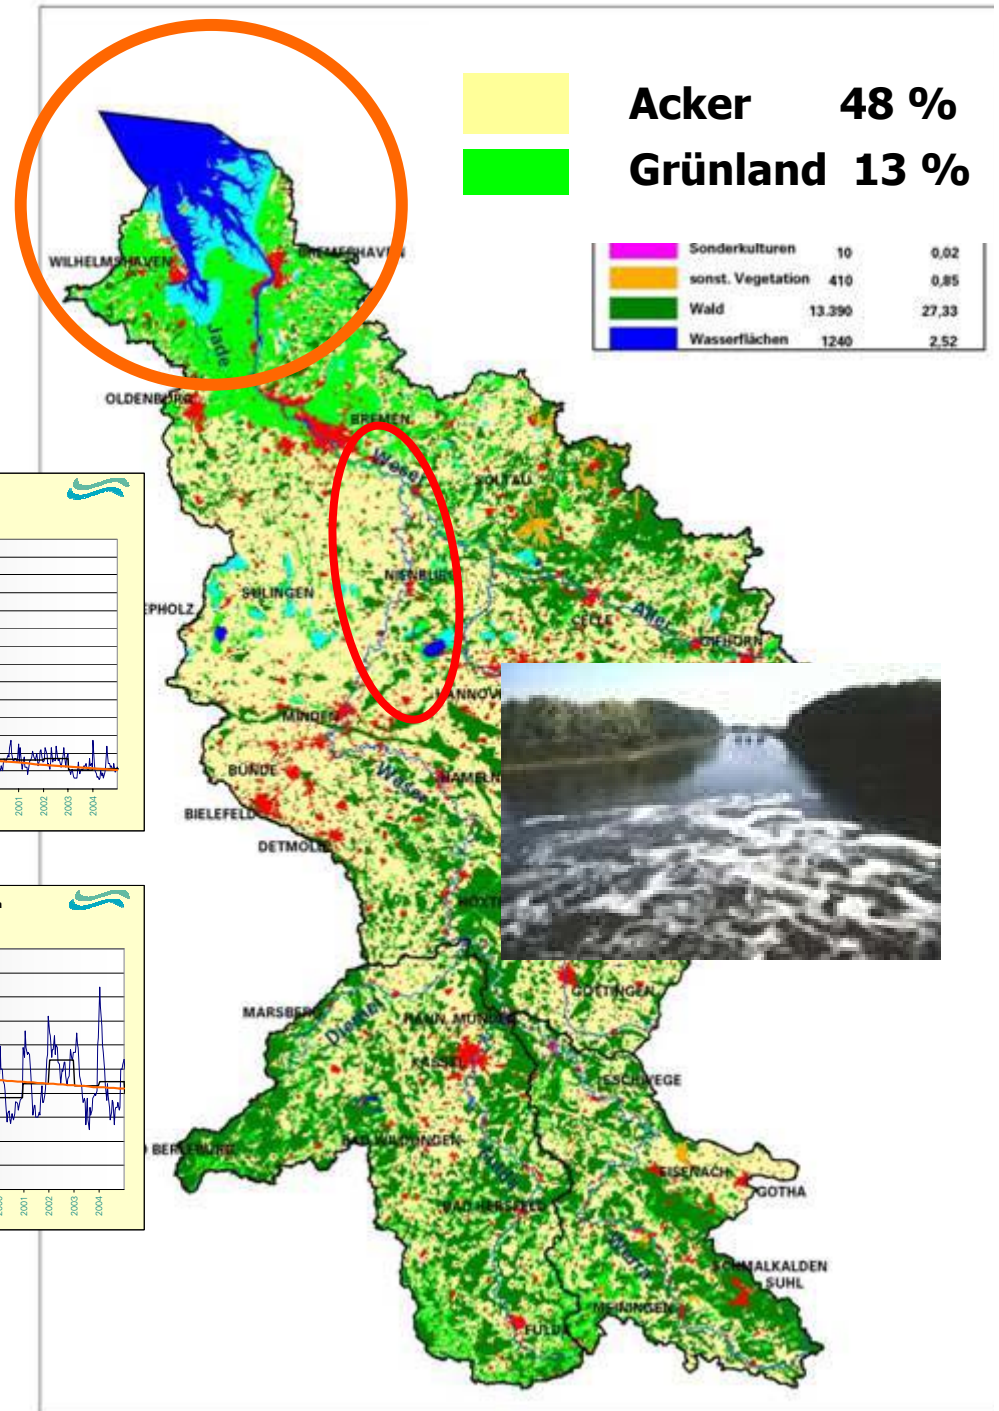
Acker 48 %
Grünland 13 %

| Sonderkulturen | 10 | 0,02 |
|---|---|---|
| sonst. Vegetation | 410 | 0,85 |
| Wald | 13.390 | 27,33 |
| Wasserflächen | 1240 | 2,52 |

WILHELMSHAVEN
BREMERHAVEN
Jade
OLDENBURG
BREMEN
Weser
SOLTAU
SULINGEN
NIENBURG
PHOLZ
CELLE
Aller
GIFHORN
HANNOVER
MINDEN
BÜNDE
Weser
HAMELN
BIELEFELD
DETMOLD
HÖXTER
GÖTTINGEN
MARSBERG
Diemel
HANN. MÜNDEN
KASSEL
ESCHWEGE
BERLEBURG
BAD WILDUNGEN
Fulda
BAD HERSFELD
EISENACH
GOTHA
Werra
SCHMALKALDEN
SUHL
MEININGEN
FULDA

2001
2002
2003
2004

2001
2002
2003
2004